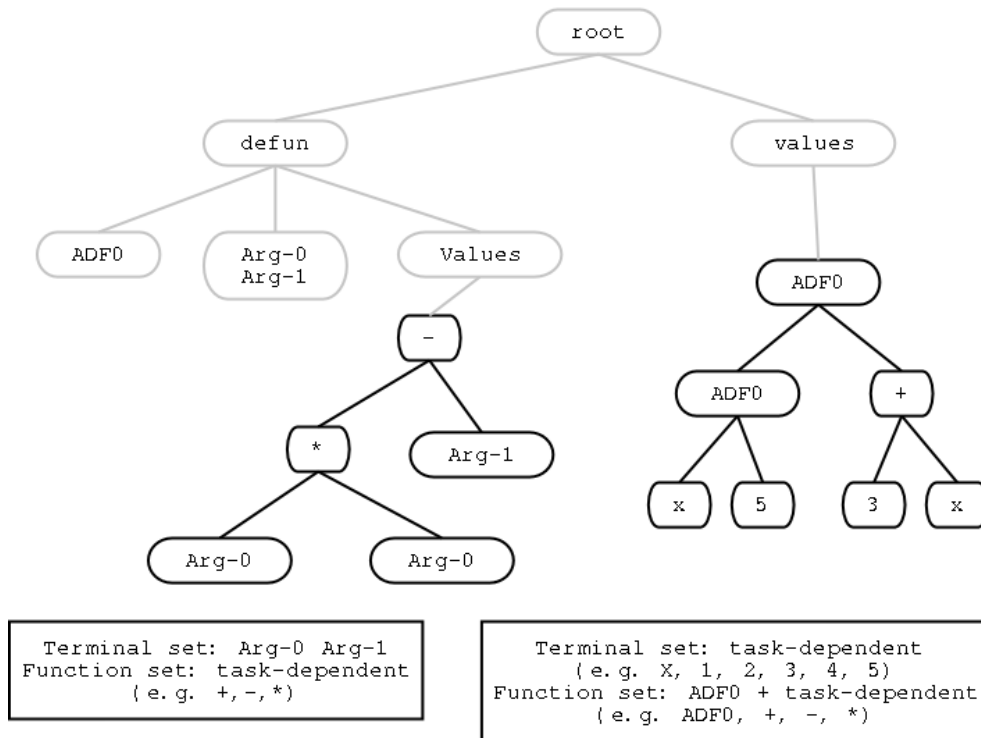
root

defun

values

ADF0

Arg-0
Arg-1

Values

ADF0

-

ADF0

+

*

Arg-1

x

5

3

x

Arg-0

Arg-0

Terminal set: Arg-0 Arg-1
Function set: task-dependent
(e.g. +,-,*)

Terminal set: task-dependent
(e.g. X, 1, 2, 3, 4, 5)
Function set: ADF0 + task-dependent
(e.g. ADF0, +, -, *)